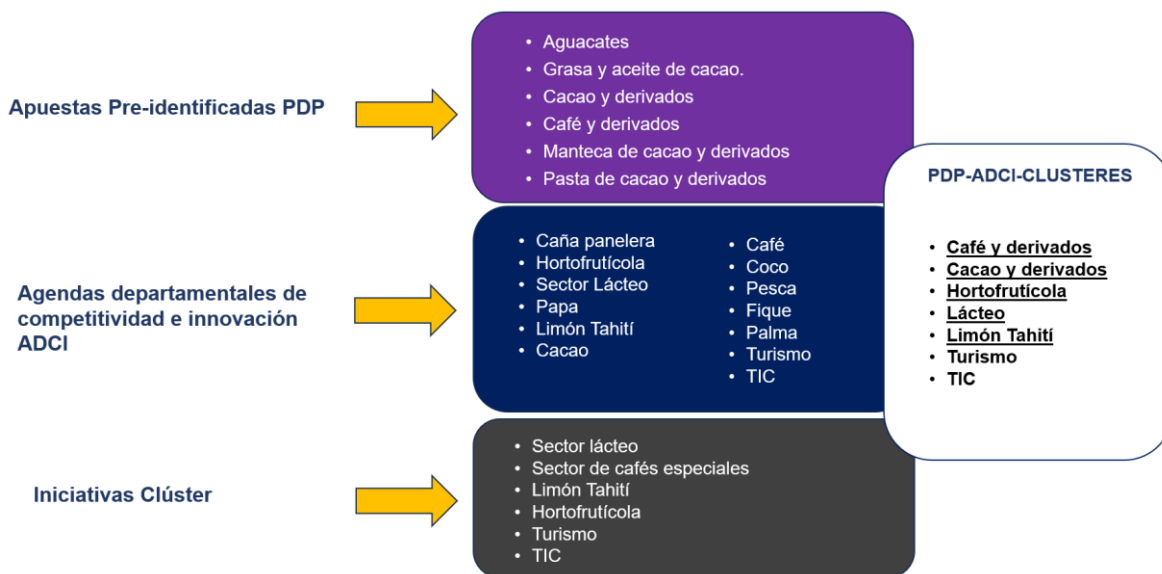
Apuestas Pre-identificadas PDP

- Aguacates
- Grasa y aceite de cacao.
- Cacao y derivados
- Café y derivados
- Manteca de cacao y derivados
- Pasta de cacao y derivados

Agendas departamentales de competitividad e innovación ADCI

- Caña panelera
- Hortofrutícola
- Sector Lácteo
- Papa
- Limón Tahití
- Cacao

- Café
- Coco
- Pesca
- Fique
- Palma
- Turismo
- TIC

Iniciativas Clúster

- Sector lácteo
- Sector de cafés especiales
- Limón Tahití
- Hortofrutícola
- Turismo
- TIC

PDP-ADCI-CLUSTERES

- Café y derivados
- Cacao y derivados
- Hortofrutícola
- Lácteo
- Limón Tahití
- Turismo
- TIC